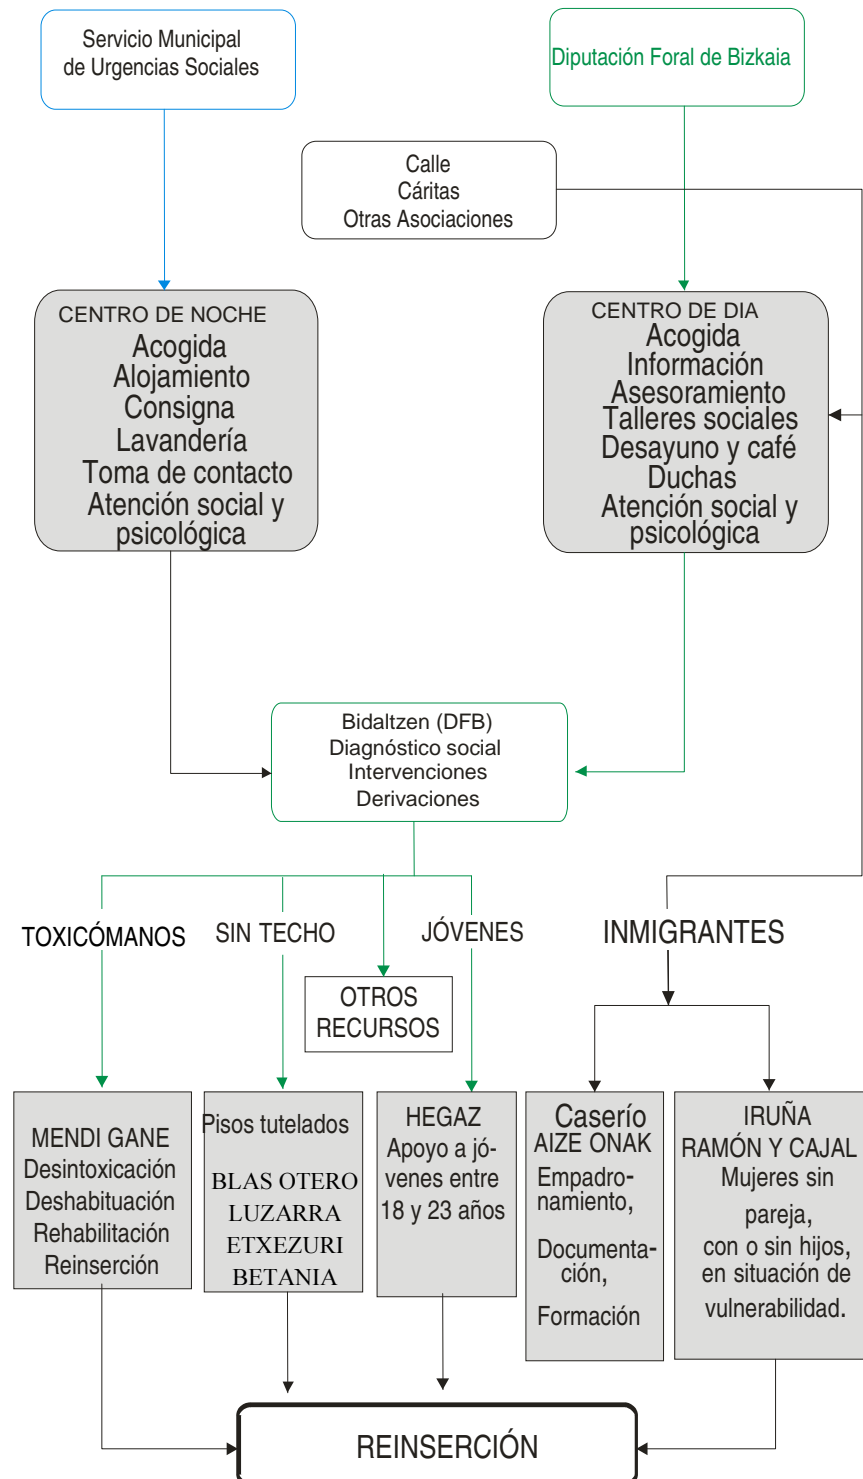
Servicio Municipal de Urgencias Sociales

Diputación Foral de Bizkaia

Calle
Cáritas
Otras Asociaciones

CENTRO DE NOCHE
Acogida
Alojamiento
Consigna
Lavandería
Toma de contacto
Atención social y psicológica

CENTRO DE DIA
Acogida
Información
Asesoramiento
Talleres sociales
Desayuno y café
Duchas
Atención social y psicológica

Bidaltzen (DFB)
Diagnóstico social
Intervenciones
Derivaciones

TOXICÓMANOS

SIN TECHO

JÓVENES

INMIGRANTES

OTROS RECURSOS

MENDI GANE
Desintoxicación
Deshabituación
Rehabilitación
Reinserción

Pisos tutelados
BLAS OTERO
LUZARRA
ETXEZURI
BETANIA

HEGAZ
Apoyo a jóvenes entre 18 y 23 años

Caserío
AIZE ONAK
Empadronamiento,
Documentación,
Formación

IRUÑA
RAMÓN Y CAJAL
Mujeres sin pareja,
con o sin hijos,
en situación de vulnerabilidad.

REINSERCIÓN